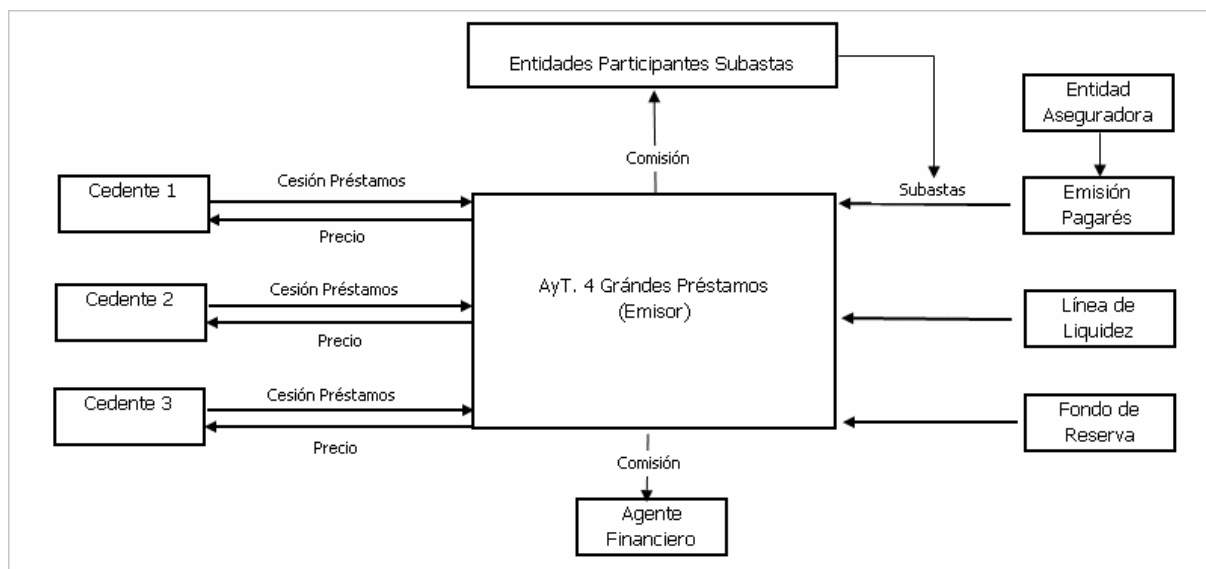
Entidades Participantes Subastas

Entidad Aseguradora

Comisión

Cedente 1

Cesión Préstamos

Precio

Subastas

Emisión Pagarés

Cedente 2

Cesión Préstamos

Precio

AyT. 4 Grándes Préstamos (Emisor)

Línea de Liquidez

Cedente 3

Cesión Préstamos

Precio

Fondo de Reserva

Comisión

Agente Financiero